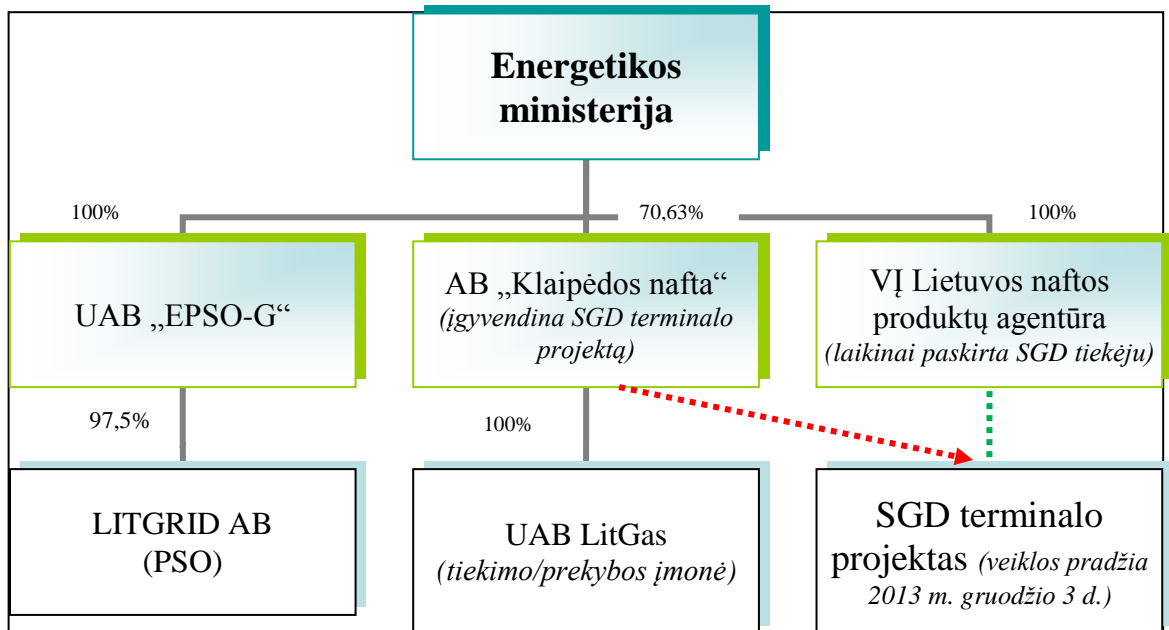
Energetikos ministerija

100%

70,63%

100%

UAB „EPSO-G“

AB „Klaipėdos nafta“ *(įgyvendina SGD terminalo projektą)*

VĮ Lietuvos naftos produktų agentūra *(laikinai paskirta SGD tiekėju)*

97,5%

100%

LITGRID AB (PSO)

UAB LitGas *(tiekimo/prekybos įmonė)*

SGD terminalo projektas *(veiklos pradžia 2013 m. gruodžio 3 d.)*